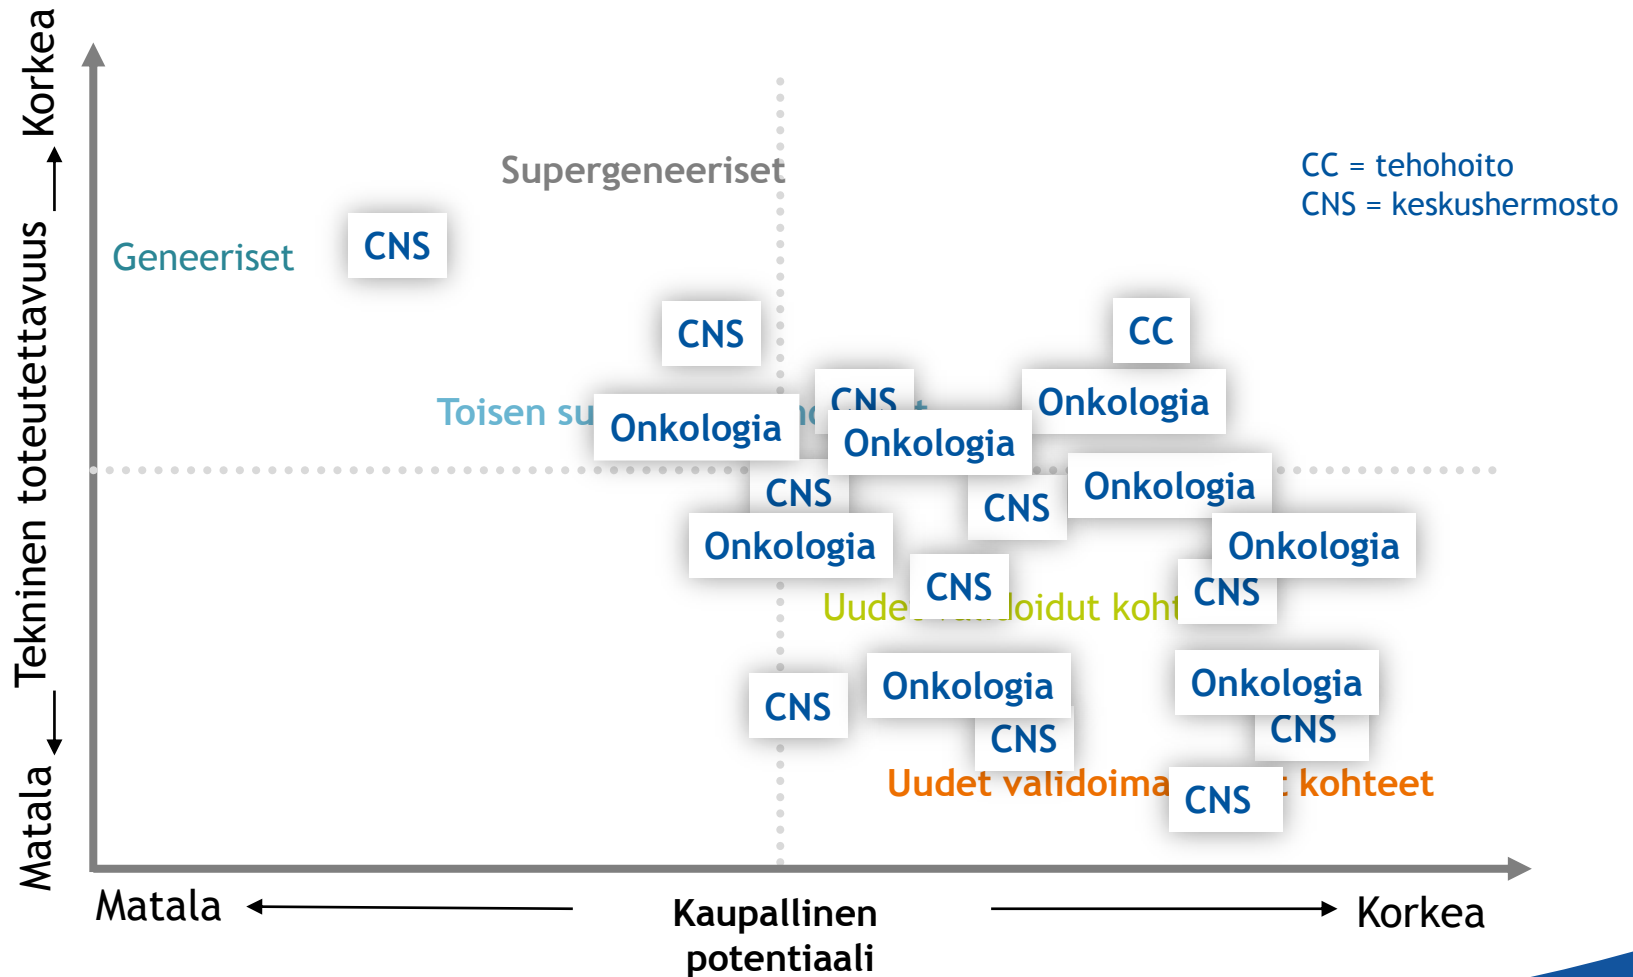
Korkea
Tekninen toteutettavuus
Matala

Supergeneeriset

CC = tehohoito
CNS = keskushermosto

Geneeriset

CNS

CNS

CC

Toisen su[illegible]

Onkologia

CNS

Onkologia

Onkologia

CNS

Onkologia

CNS

CNS

Onkologia

Onkologia

CNS

Uude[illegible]oidut koht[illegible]

CNS

CNS

Onkologia

Onkologia

CNS

CNS

Uudet validoima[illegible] kohteet

CNS

Matala

Kaupallinen potentiaali

Korkea